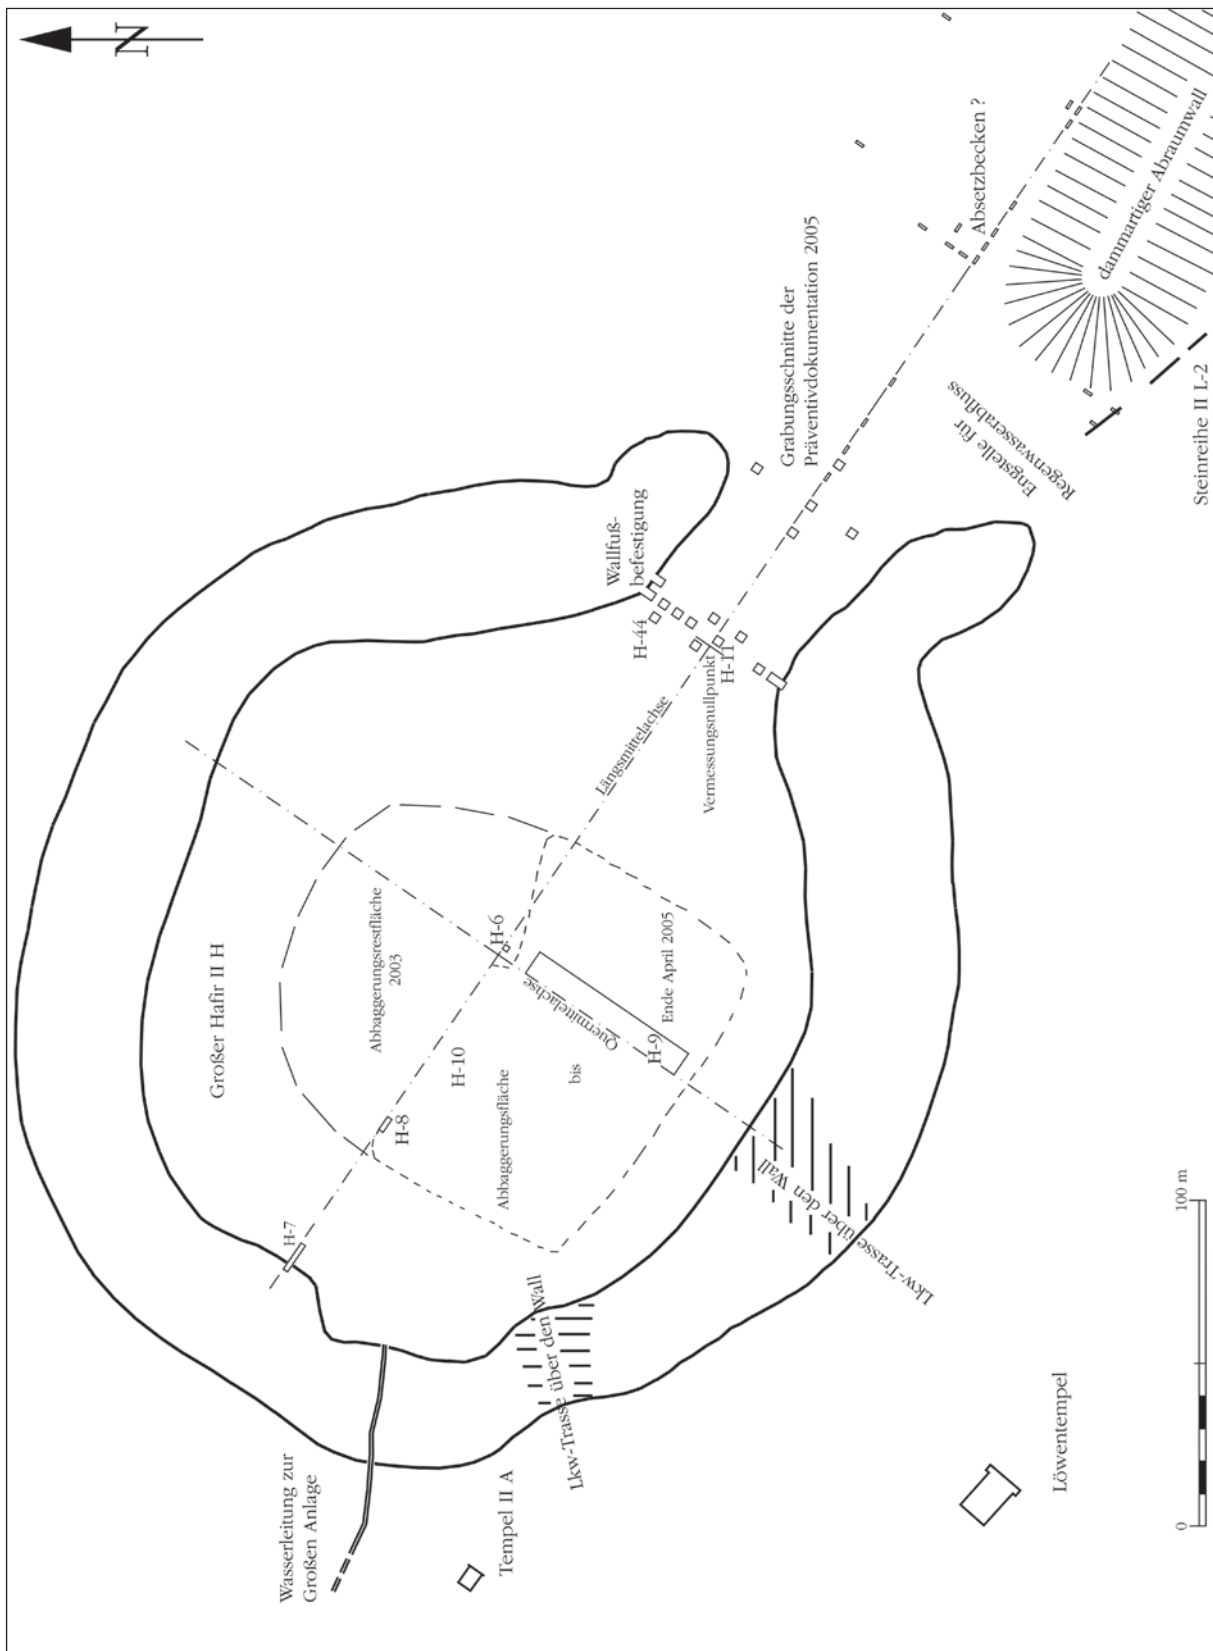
N

Absetzbecken ?

dammartiger Abraumwall

Grabungsschnitte der Präventivdokumentation 2005

Engstelle für Regenwasserabfluss

Steinreihe II L-2

Wallfußbefestigung

H-44

H-11

Vermessungsnullpunkt

Längsmittelachse

Großer Hafir II H

Abbaggerungsrestfläche 2003

H-6

Quermittelachse

Ende April 2005

H-9

H-10

Abbaggerungsfläche

bis

H-8

H-7

Lkw-Trasse über den Wall

Lkw-Trasse über den Wall

Wasserleitung zur Großen Anlage

Tempel II A

Löwentempel

0

100 m